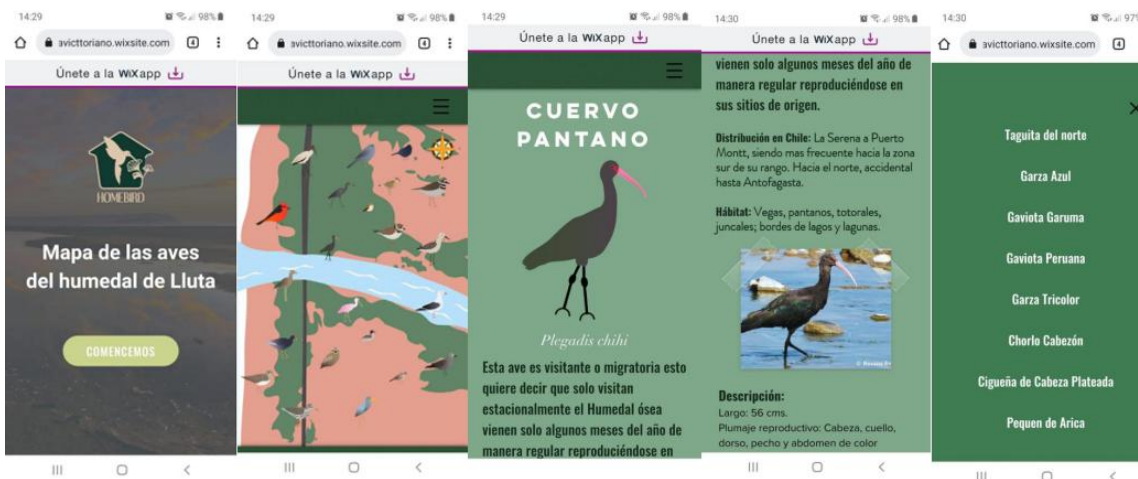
14:29 98%
avicttoriano.wixsite.com
Únete a la WiXapp
HOMEBIRD
Mapa de las aves del humedal de Lluta
COMENCEMOS

14:29 98%
avicttoriano.wixsite.com
Únete a la WiXapp

14:29 98%
Únete a la WiXapp
CUERVO PANTANO
Plegadis chihi
Esta ave es visitante o migratoria esto quiere decir que solo visitan estacionalmente el Humedal ósea vienen solo algunos meses del año de manera regular reproduciéndose en

14:30 98%
Únete a la WiXapp
vienen solo algunos meses del año de manera regular reproduciéndose en sus sitios de origen.
Distribución en Chile: La Serena a Puerto Montt, siendo mas frecuente hacia la zona sur de su rango. Hacia el norte, accidental hasta Antofagasta.
Hábitat: Vegas, pantanos, totorales, juncales; bordes de lagos y lagunas.
Descripción:
Largo: 56 cms.
Plumaje reproductivo: Cabeza, cuello, dorso, pecho y abdomen de color

14:30 97
avicttoriano.wixsite.com
Taguita del norte
Garza Azul
Gaviota Garuma
Gaviota Peruana
Garza Tricolor
Chorlo Cabezón
Cigueña de Cabeza Plateada
Pequen de Arica